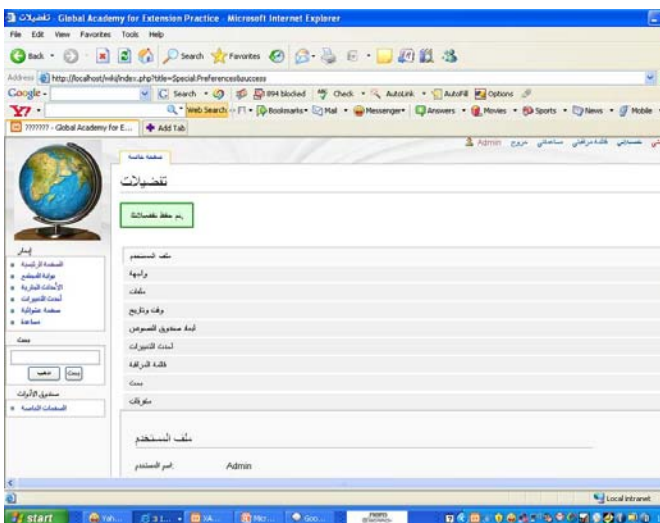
تفضيلات - Global Academy for Extension Practice - Microsoft Internet Explorer

File Edit View Favorites Tools Help

Back Search Favorites

Address http://localhost/wiki/index.php?title=Special:Preferences&success

Google Search 894 blocked Check AutoLink AutoFill Options

Web Search Bookmarks Mail Messenger Answers Movies Sports News Mobile

??????? - Global Academy for E... Add Tab

Admin نقاشي تفضيلاتي قائمة مراقبتي مساهماتي خروج

صفحة خاصة

تفضيلات

تم حفظ تفضيلاتك

ملف المستخدم
واجهة
ملفات
وقت وتاريخ
لبنة صندوق النصوص
أحدث التغييرات
قائمة المراقبة
بحث
متنوعات

ملف المستخدم

اسم المستخدم: Admin

إبحار
الصفحة الرئيسية
بوابة المجتمع
الأحداث الجارية
أحدث التغييرات
صفحة عشوائية
مساعدة

بحث
اذهب بحث

صندوق الأدوات
الصفحات الخاصة

Local intranet

start Yah... 3 I... XA... Micr... Goo...